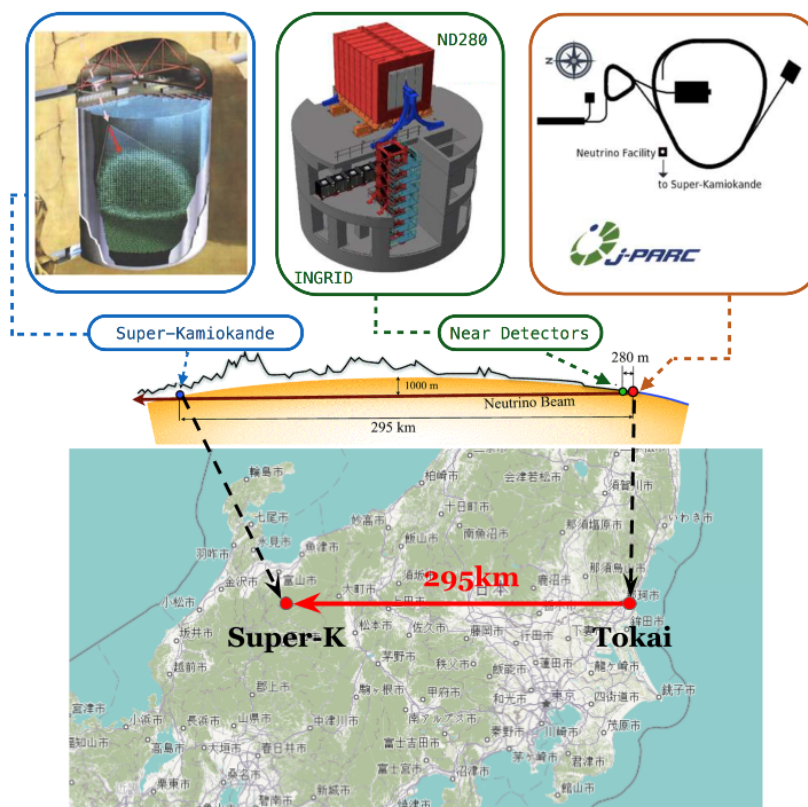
ND280

INGRID

Neutrino Facility

to Super-Kamiokande

J-PARC

Super-Kamiokande

Near Detectors

280 m

1000 m

Neutrino Beam

295 km

295km

Super-K

Tokai

輪島市

七尾市

羽咋市

金沢市

富山市

小松市

魚津市

黒部市

上越市

柏崎市

長岡市

十日町市

会津若松市

南会津町

喜多方市

郡山市

須賀川市

いわき市

妙高市

飯山市

大町市

松本市

佐久市

藤岡市

前橋市

桐生市

宇都宮市

那須塩原市

大田原市

鹿沼市

日光市

高崎市

行田市

水戸市

日立市

筑西市

坂井市

越前市

郡上市

高山市

中津川市

飯田市

茅野市

秩父市

甲府市

川越市

東京

千葉市

成田市

銚子市

鹿嶋市

柏市

宮津市

小浜市

長浜市

大垣市

岐阜市

豊田市

浜松市

静岡市

富士市

沼津市

横浜市

君津市

木更津市

茨城市

福知山市

高島市

東近江市

桑名市

豊橋市

富士宮市

富士吉田市

鎌倉市

相模原市

八王子市

南アルプス市

下呂市

草津市